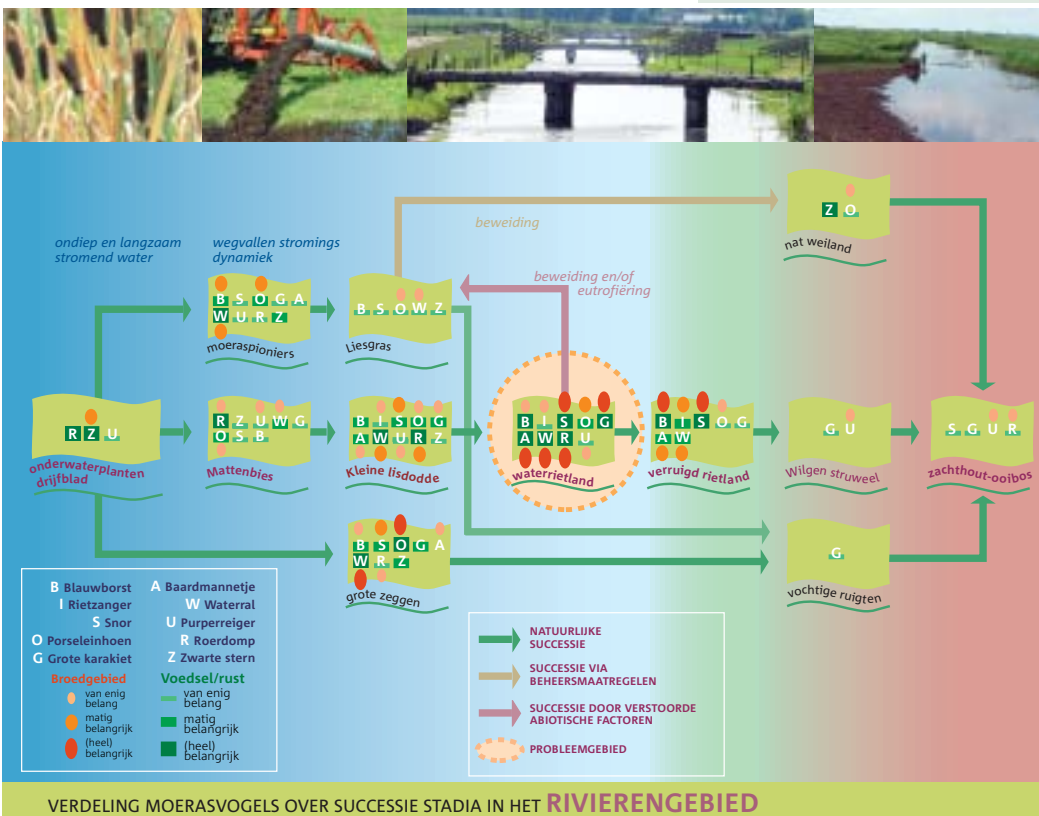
ondiep en langzaam stromend water

wegvallen stromings dynamiek

beweiding

beweiding en/of eutrofiëring

Z O
nat weiland

B S O G A
W U R Z
moeraspioniers

B S O W Z
Liesgras

R Z U
onderwaterplanten drijfblad

R Z U W G
O S B
Mattenbies

B I S O G
A W U R Z
Kleine lisdodde

B I S O G
A W R U
waterrietland

B I S O G
A W
verruigd rietland

G U
Wilgen struweel

S G U R
zachthout-ooibos

B S O G A
W R Z
grote zeggen

G
vochtige ruigten

B Blauwborst
I Rietzanger
S Snor
O Porseleinhoen
G Grote karakiet
A Baardmannetje
W Waterral
U Purperreiger
R Roerdomp
Z Zwarte stern

Broedgebied
van enig belang
matig belangrijk
(heel) belangrijk

Voedsel/rust
van enig belang
matig belangrijk
(heel) belangrijk

NATUURLIJKE SUCCESSIE
SUCCESSIE VIA BEHEERSMAATREGELEN
SUCCESSIE DOOR VERSTOORDE ABIOTISCHE FACTOREN
PROBLEEMGEBIED

VERDELING MOERASVOGELS OVER SUCCESSIE STADIA IN HET RIVIERENGEBIED